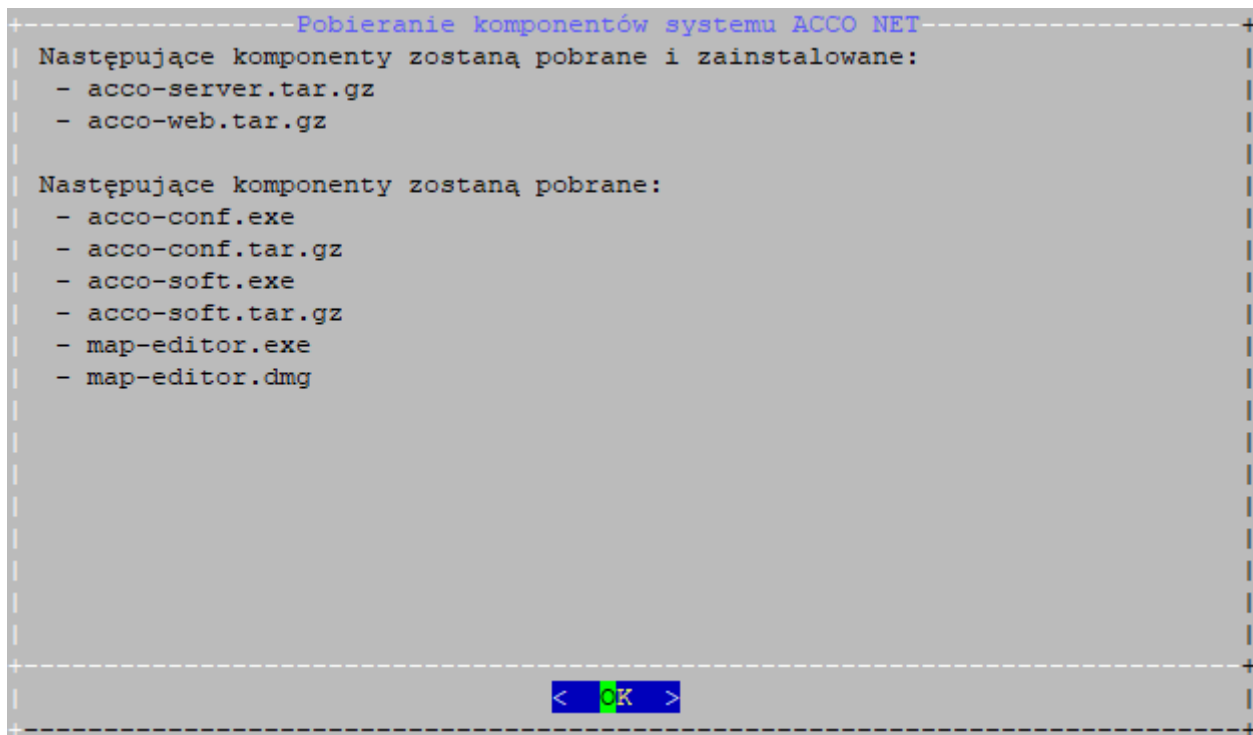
Pobieranie komponentów systemu ACCO NET

Następujące komponenty zostaną pobrane i zainstalowane:
- acco-server.tar.gz
- acco-web.tar.gz

Następujące komponenty zostaną pobrane:
- acco-conf.exe
- acco-conf.tar.gz
- acco-soft.exe
- acco-soft.tar.gz
- map-editor.exe
- map-editor.dmg

< OK >